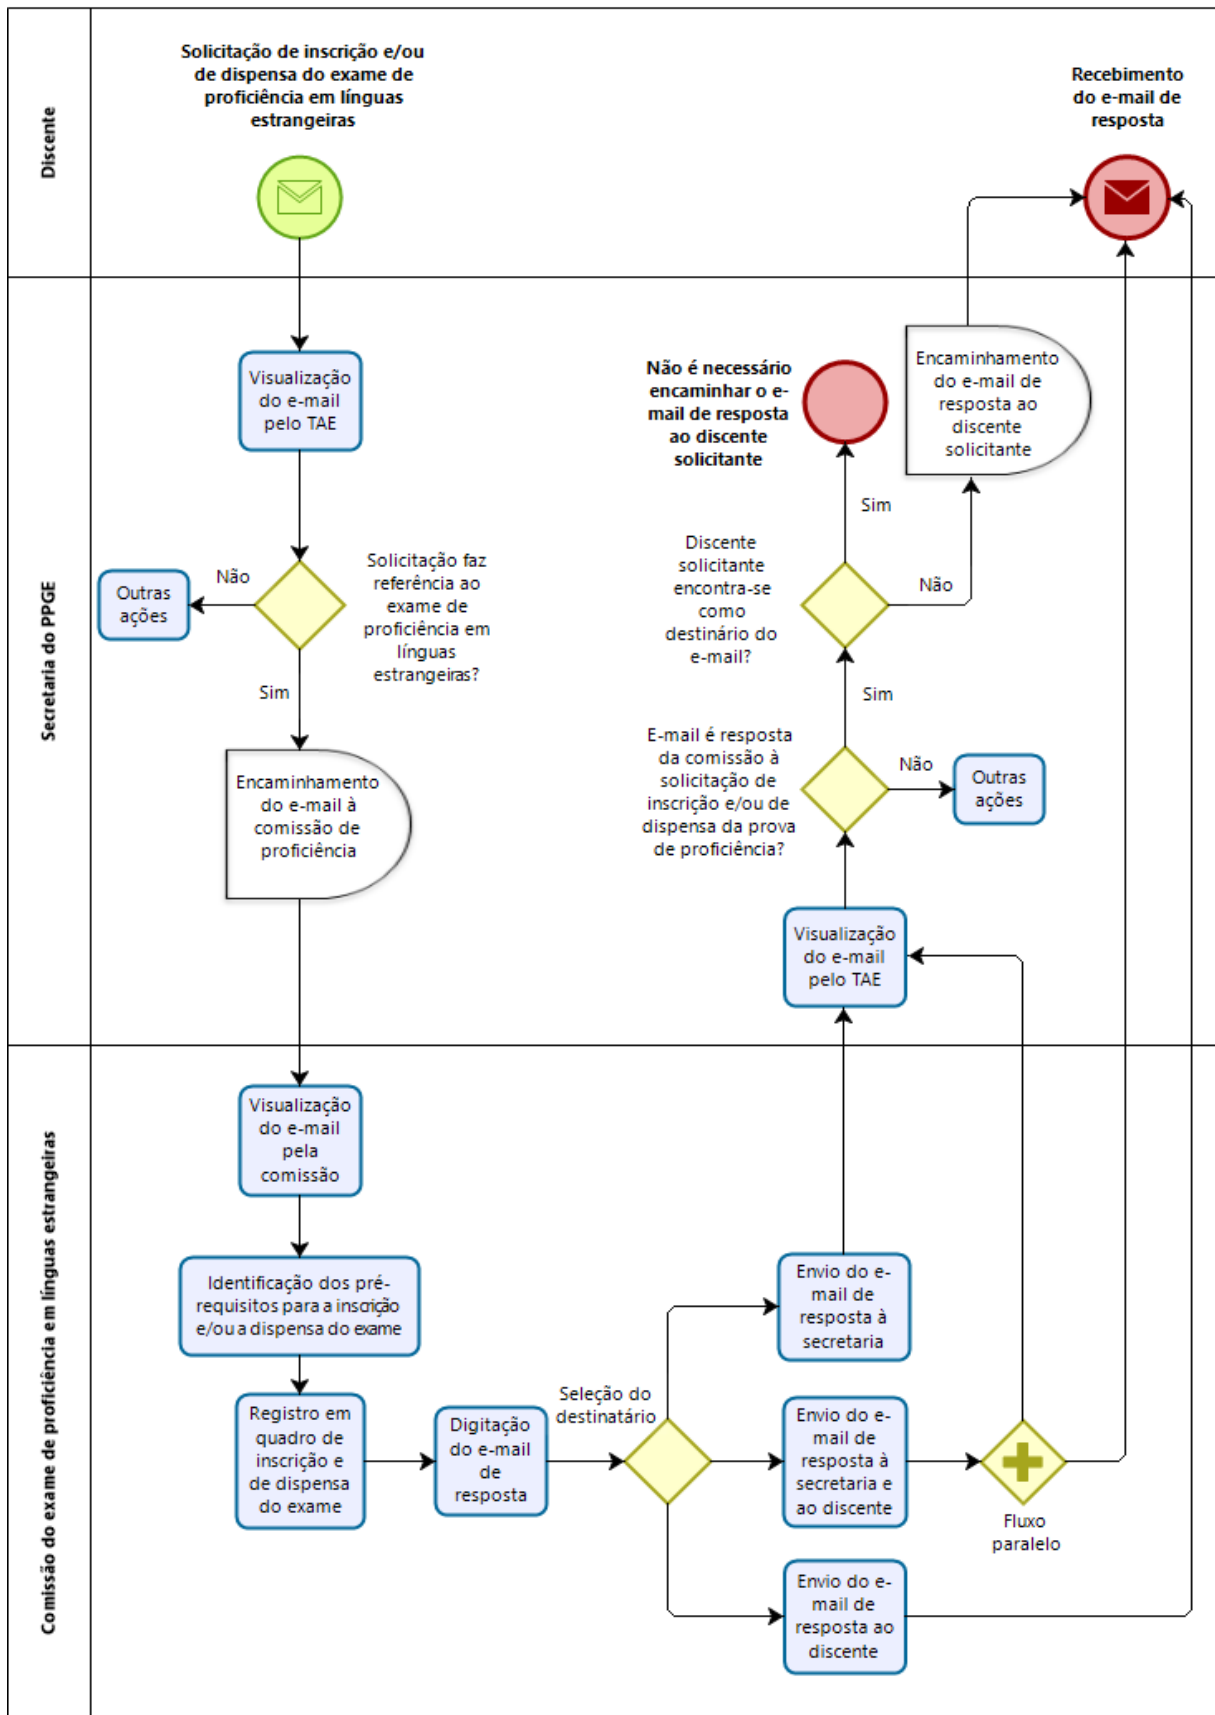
Discente

Solicitação de inscrição e/ou de dispensa do exame de proficiência em línguas estrangeiras

Recebimento do e-mail de resposta

Secretaria do PPGE

Visualização do e-mail pelo TAE

Não

Outras ações

Solicitação faz referência ao exame de proficiência em línguas estrangeiras?

Sim

Encaminhamento do e-mail à comissão de proficiência

Não é necessário encaminhar o e-mail de resposta ao discente solicitante

Encaminhamento do e-mail de resposta ao discente solicitante

Sim

Discente solicitante encontra-se como destinário do e-mail?

Não

Sim

E-mail é resposta da comissão à solicitação de inscrição e/ou de dispensa da prova de proficiência?

Não

Outras ações

Visualização do e-mail pelo TAE

Comissão do exame de proficiência em línguas estrangeiras

Visualização do e-mail pela comissão

Identificação dos pré-requisitos para a inscrição e/ou a dispensa do exame

Registro em quadro de inscrição e de dispensa do exame

Digitação do e-mail de resposta

Seleção do destinatário

Envio do e-mail de resposta à secretaria

Envio do e-mail de resposta à secretaria e ao discente

Fluxo paralelo

Envio do e-mail de resposta ao discente